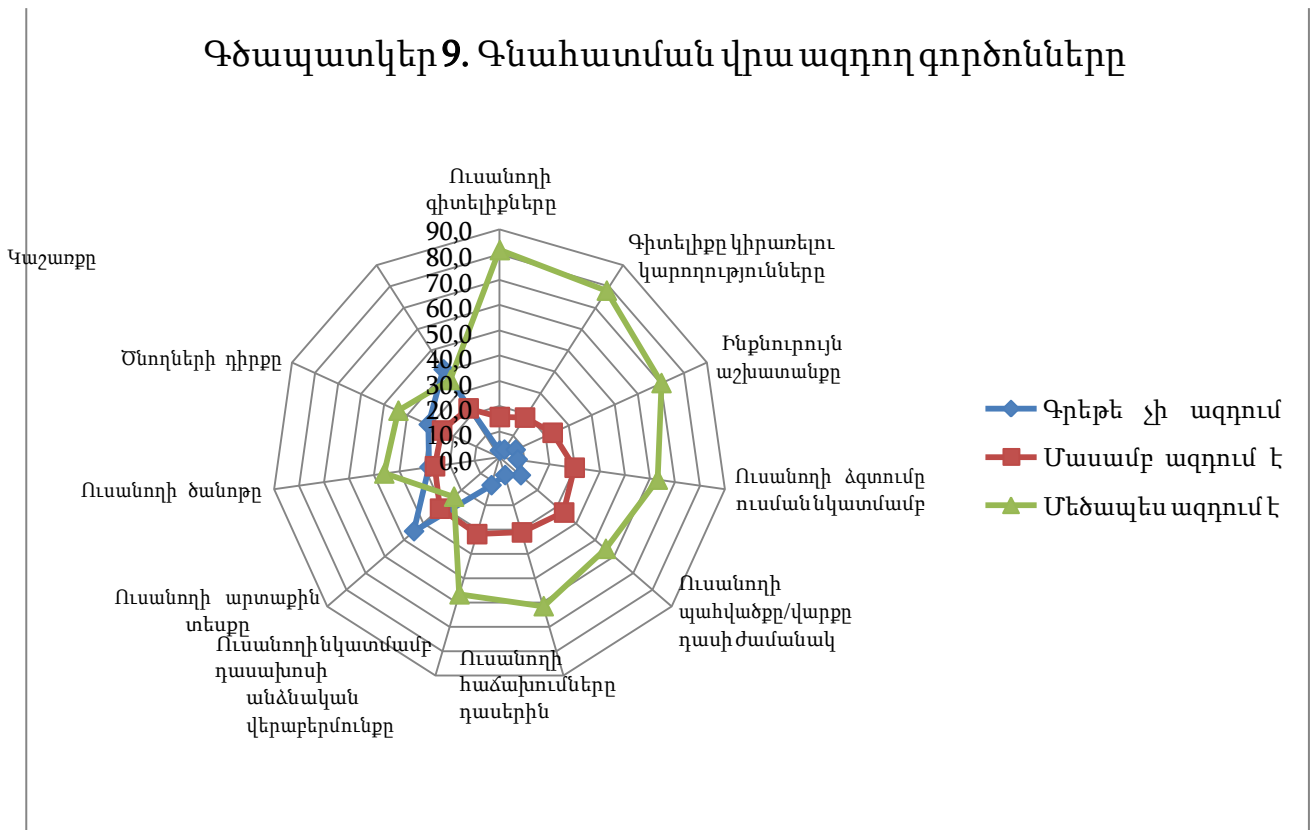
Գծապատկեր 9. Գնահատման վրա ազդող գործոնները

Ուսանողի գիտելիքները

90,0
80,0
70,0
60,0
50,0
40,0
30,0
20,0
10,0
0,0

Գիտելիքը կիրառելու կարողությունները

Ինքնուրույն աշխատանքը

Ուսանողի ձգտումը ուսման նկատմամբ

Ուսանողի պահվածքը/վարքը դասի ժամանակ

Ուսանողի հաճախումները դասերին

Ուսանողի նկատմամբ դասախոսի անձնական վերաբերմունքը

Ուսանողի արտաքին տեսքը

Ուսանողի ծանոթը

Ծնողների դիրքը

Կաշառքը

Գրեթե չի ազդում
Մասամբ ազդում է
Մեծապես ազդում է